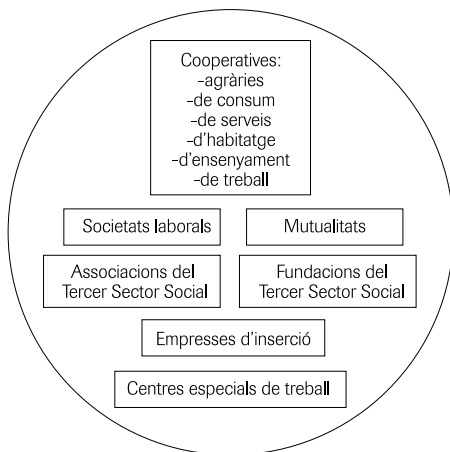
Cooperatives:
-agràries
-de consum
-de serveis
-d'habitatge
-d'ensenyament
-de treball

Societats laborals

Mutualitats

Associacions del Tercer Sector Social

Fundacions del Tercer Sector Social

Empresses d'inserció

Centres especials de treball